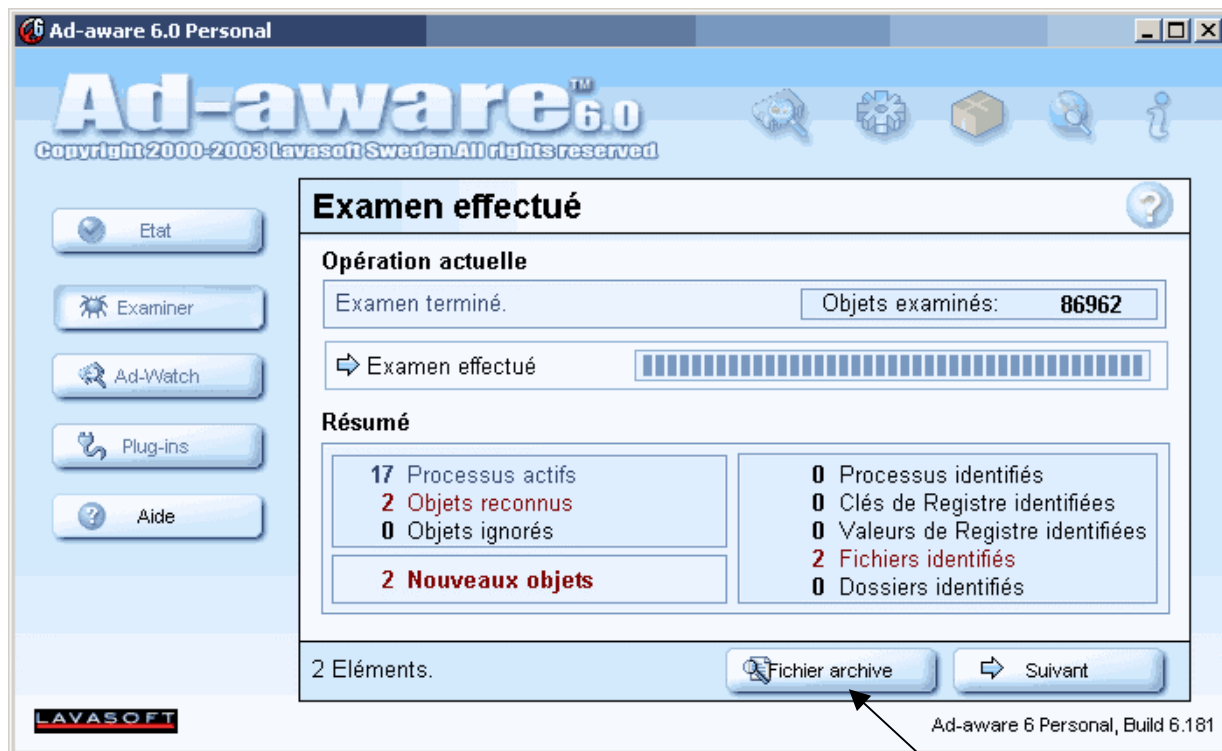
Ad-aware 6.0 Personal

Ad-aware™ 6.0
Copyright 2000-2003 Lavasoft Sweden.All rights reserved

Etat
Examiner
Ad-Watch
Plug-ins
Aide

Examen effectué

Opération actuelle

Examen terminé.
Objets examinés: 86962

Examen effectué

Résumé

17 Processus actifs
2 Objets reconnus
0 Objets ignorés

2 Nouveaux objets

0 Processus identifiés
0 Clés de Registre identifiées
0 Valeurs de Registre identifiées
2 Fichiers identifiés
0 Dossiers identifiés

2 Eléments.
Fichier archive
Suivant

LAVASOFT
Ad-aware 6 Personal, Build 6.181